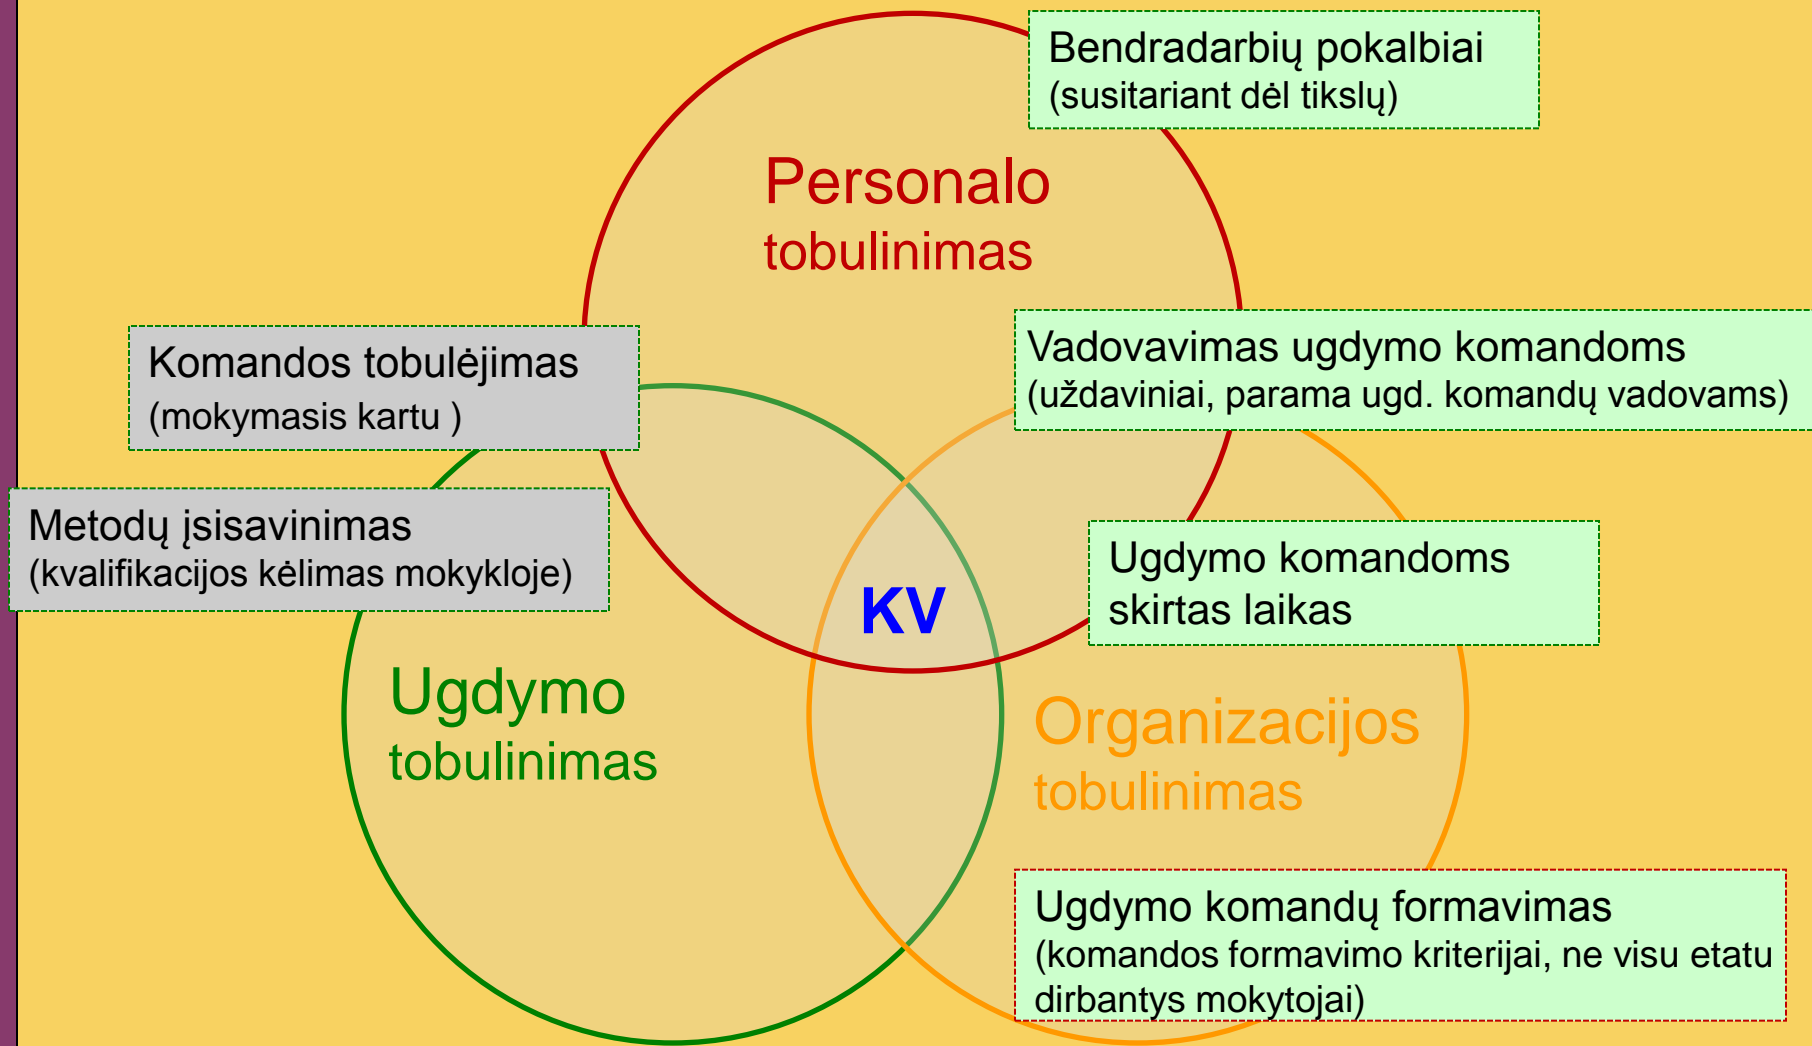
Bendradarbių pokalbiai
(susitariant dėl tikslų)

Personalo
tobulinimas

Komandos tobulėjimas
(mokymasis kartu )

Vadovavimas ugdymo komandoms
(uždaviniai, parama ugd. komandų vadovams)

Metodų įsisavinimas
(kvalifikacijos kėlimas mokykloje)

KV

Ugdymo komandoms
skirtas laikas

Ugdymo
tobulinimas

Organizacijos
tobulinimas

Ugdymo komandų formavimas
(komandos formavimo kriterijai, ne visu etatu dirbantys mokytojai)